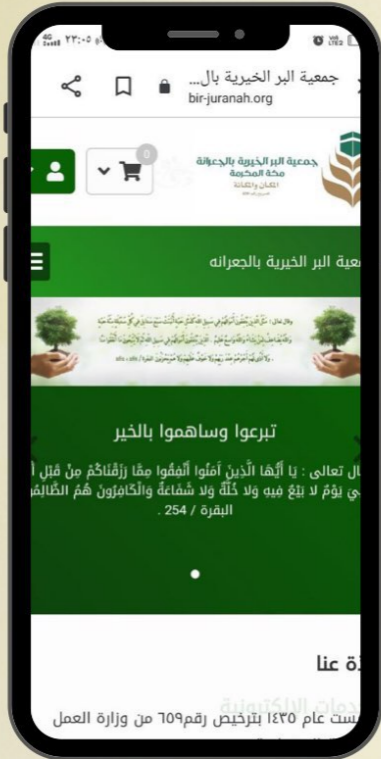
٢٢:٠٥

جمعية البر الخيرية بال...
bir-juranah.org

0

جمعية البر الخيرية بالجعرانة
مكة المكرمة

جمعية البر الخيرية بالجعرانه

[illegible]

تبرعوا وساهموا بالخير

ال تعالى : يا أيُّها الَّذِينَ آمَنُوا أَنفِقُوا مِمَّا رَزَقْنَاكُم مِّن قَبْلِ أَ
ي يَوْمٌ لَا بَيْعٌ فِيهِ وَلَا خُلَّةٌ وَلَا شَفَاعَةٌ وَالْكَافِرُونَ هُمُ الظَّالِمُ
البقرة / 254 .

ذة عنا

دمات الإلكترونية

ست عام ١٤٣٥ بترخيص رقم٦٥٩ من وزارة العمل